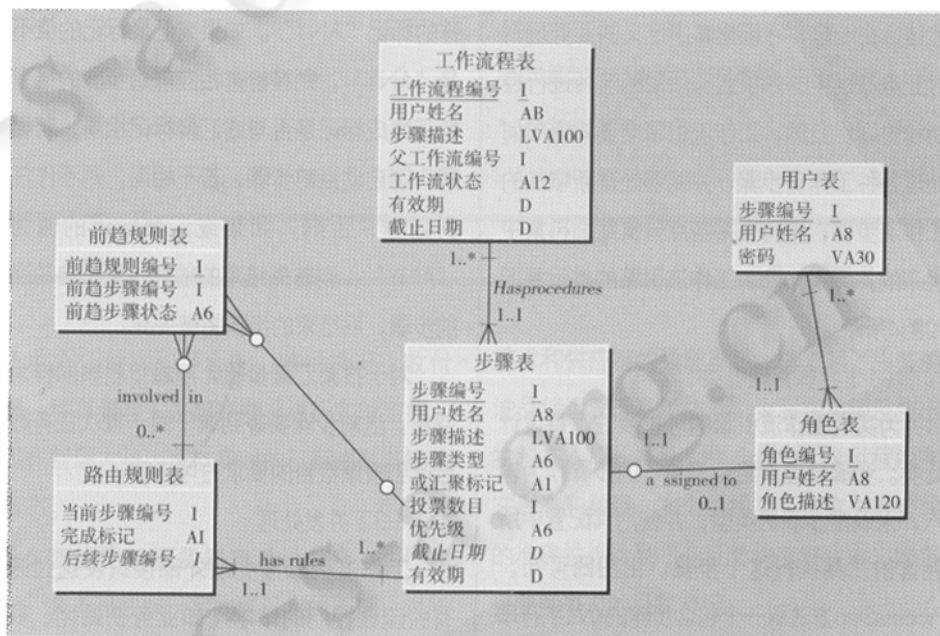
工作流程表

| 工作流程编号 | I |
|---|---|
| 用户姓名 | AB |
| 步骤描述 | LVA100 |
| 父工作流编号 | I |
| 工作流状态 | A12 |
| 有效期 | D |
| 截止日期 | D |

用户表

| 步骤编号 | I |
|---|---|
| 用户姓名 | A8 |
| 密码 | VA30 |

前趋规则表

| 前趋规则编号 | I |
|---|---|
| 前趋步骤编号 | I |
| 前趋步骤状态 | A6 |

1..*
Hasprocedures
1..1

1..*
1..1

involved in
0..*

步骤表

| 步骤编号 | I |
|---|---|
| 用户姓名 | A8 |
| 步骤描述 | LVA100 |
| 步骤类型 | A6 |
| 或汇聚标记 | A1 |
| 投票数目 | I |
| 优先级 | A6 |
| 截止日期 | D |
| 有效期 | D |

1..1
a ssigned to
0..1

角色表

| 角色编号 | I |
|---|---|
| 用户姓名 | A8 |
| 角色描述 | VA120 |

路由规则表

| 当前步骤编号 | I |
|---|---|
| 完成标记 | AI |
| 后续步骤编号 | I |

has rules
1..*
1..1